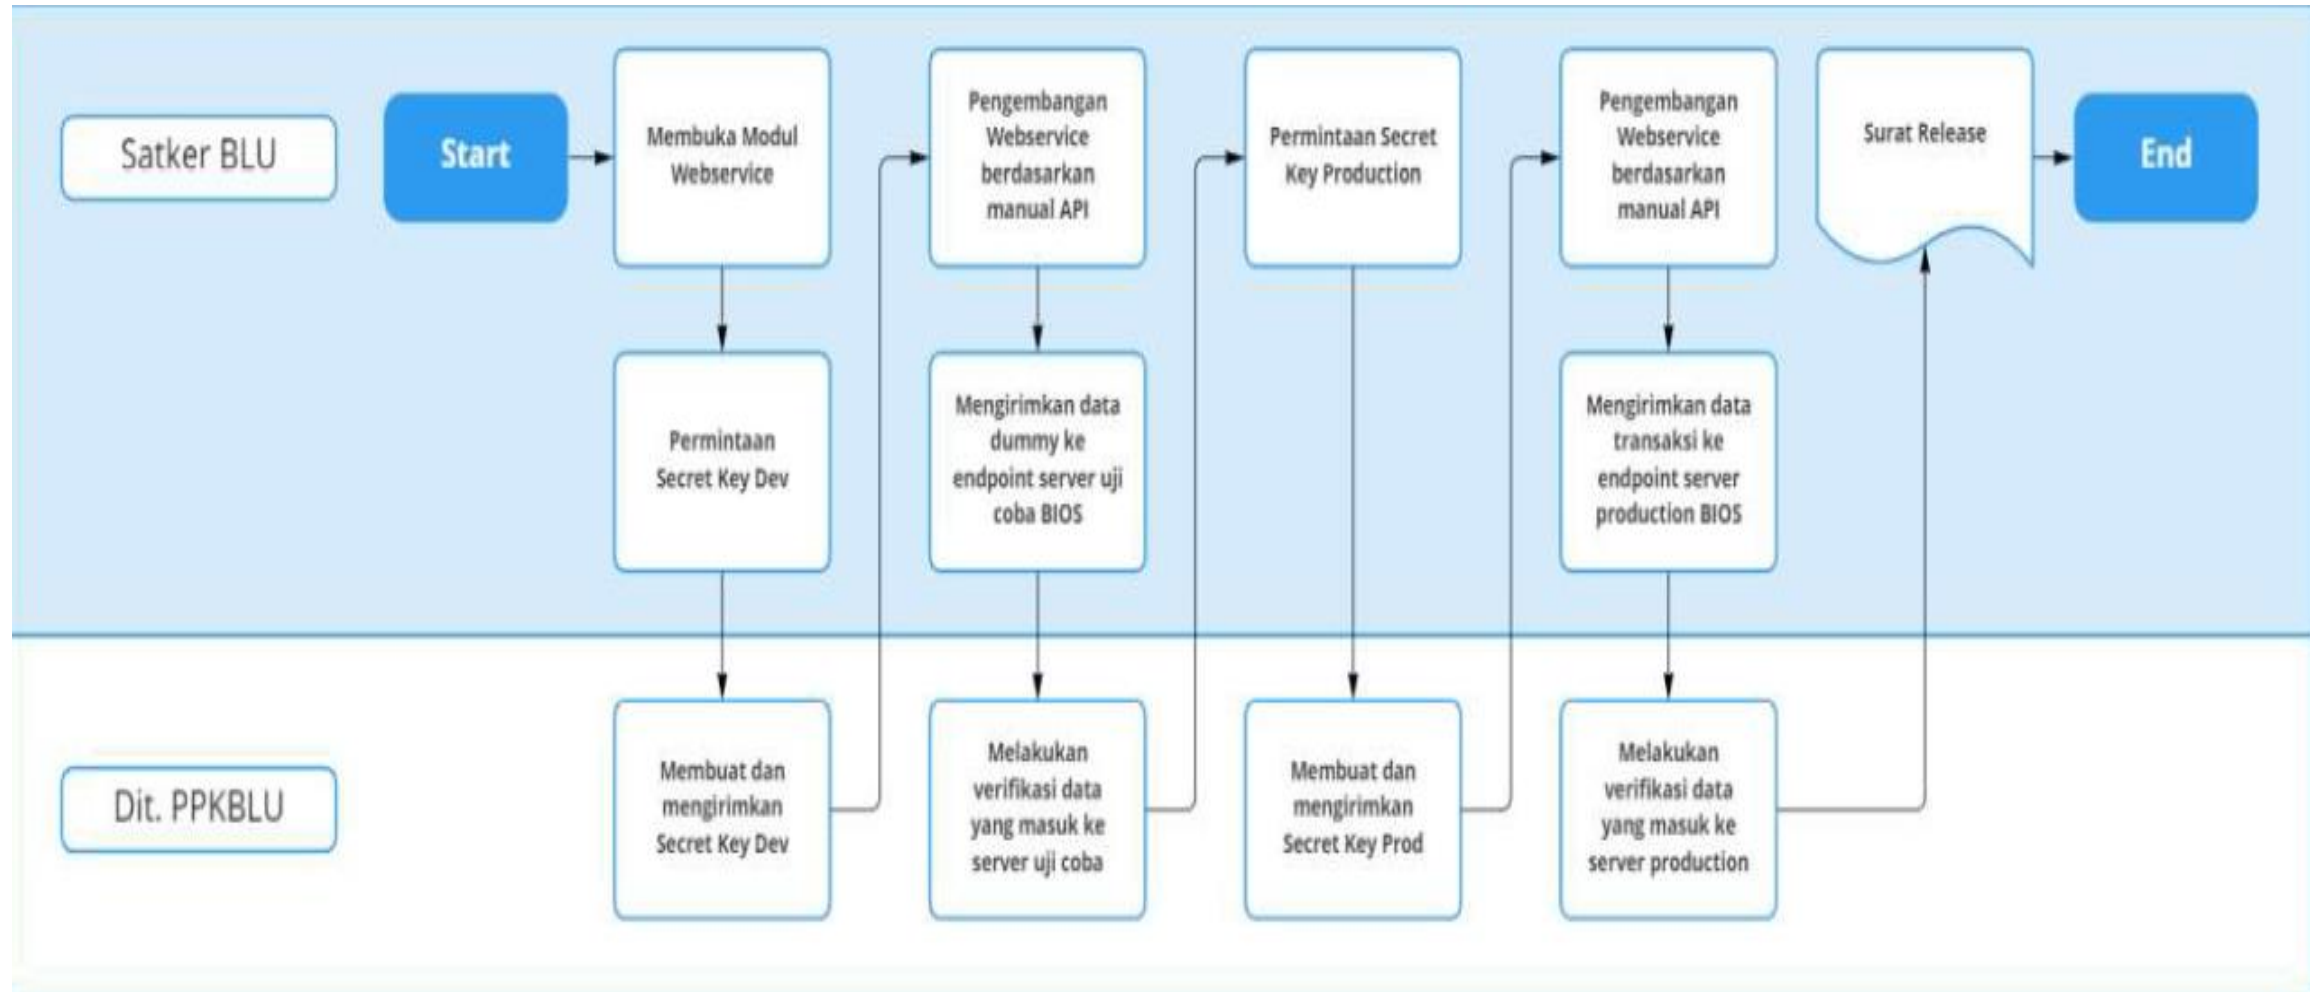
Satker BLU

Start

Membuka Modul Webservice

Permintaan Secret Key Dev

Pengembangan Webservice berdasarkan manual API

Mengirimkan data dummy ke endpoint server uji coba BIOS

Permintaan Secret Key Production

Pengembangan Webservice berdasarkan manual API

Mengirimkan data transaksi ke endpoint server production BIOS

Surat Release

End

Dit. PPKBLU

Membuat dan mengirimkan Secret Key Dev

Melakukan verifikasi data yang masuk ke server uji coba

Membuat dan mengirimkan Secret Key Prod

Melakukan verifikasi data yang masuk ke server production